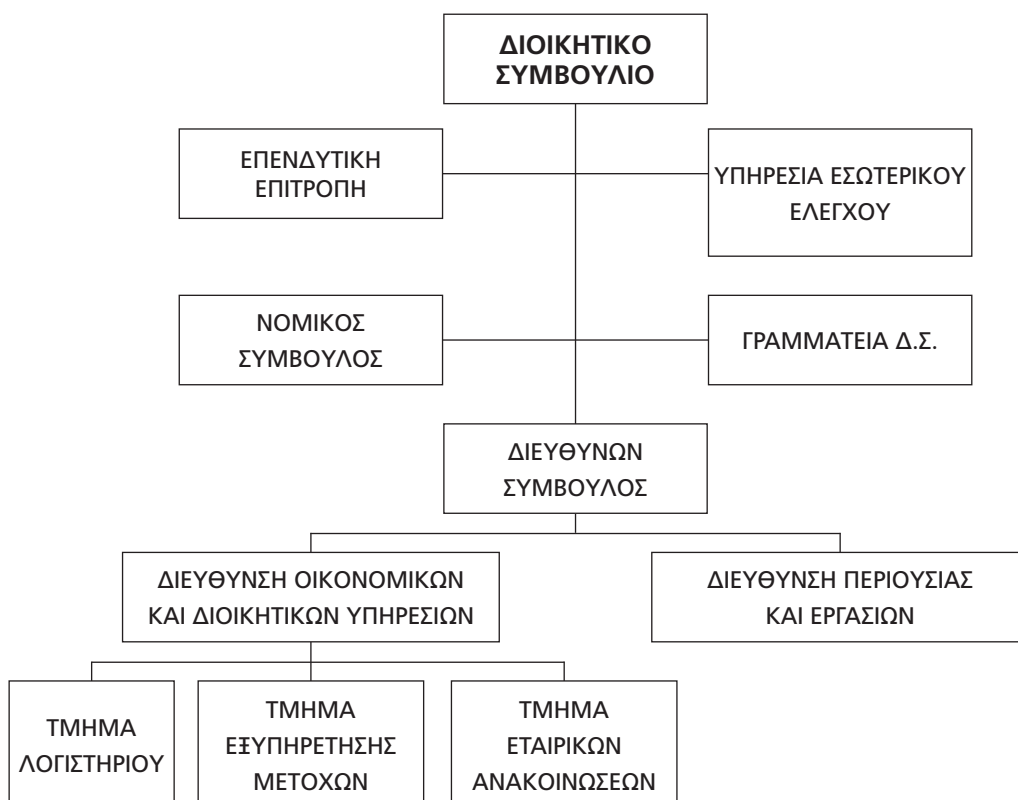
ΔΙΟΙΚΗΤΙΚΟ ΣΥΜΒΟΥΛΙΟ

ΕΠΕΝΔΥΤΙΚΗ ΕΠΙΤΡΟΠΗ

ΥΠΗΡΕΣΙΑ ΕΣΩΤΕΡΙΚΟΥ ΕΛΕΓΧΟΥ

ΝΟΜΙΚΟΣ ΣΥΜΒΟΥΛΟΣ

ΓΡΑΜΜΑΤΕΙΑ Δ.Σ.

ΔΙΕΥΘΥΝΩΝ ΣΥΜΒΟΥΛΟΣ

ΔΙΕΥΘΥΝΣΗ ΟΙΚΟΝΟΜΙΚΩΝ ΚΑΙ ΔΙΟΙΚΗΤΙΚΩΝ ΥΠΗΡΕΣΙΩΝ

ΔΙΕΥΘΥΝΣΗ ΠΕΡΙΟΥΣΙΑΣ ΚΑΙ ΕΡΓΑΣΙΩΝ

ΤΜΗΜΑ ΛΟΓΙΣΤΗΡΙΟΥ

ΤΜΗΜΑ ΕΞΥΠΗΡΕΤΗΣΗΣ ΜΕΤΟΧΩΝ

ΤΜΗΜΑ ΕΤΑΙΡΙΚΩΝ ΑΝΑΚΟΙΝΩΣΕΩΝ